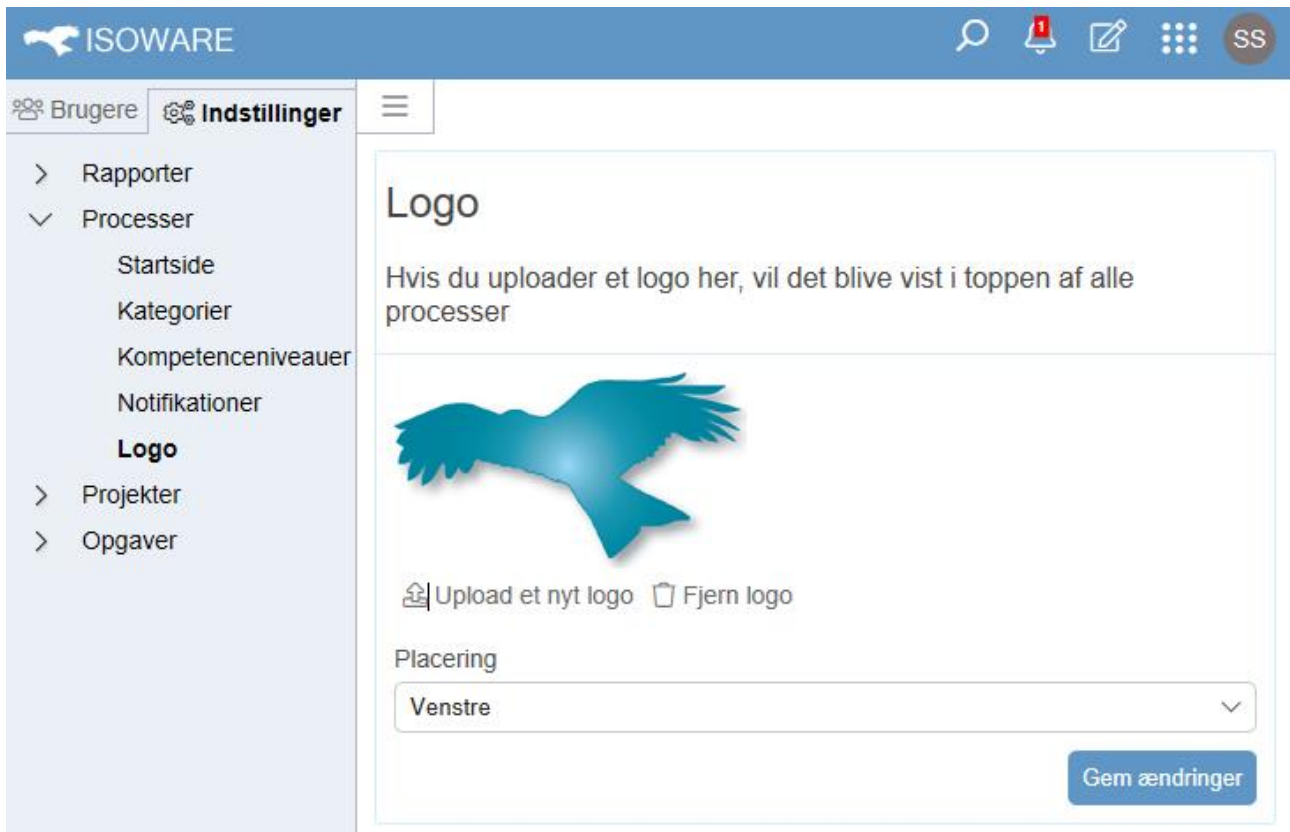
ISOWARE

1

SS

Brugere Indstillinger

Rapporter
Processer
Startside
Kategorier
Kompetenceniveauer
Notifikationer
Logo
Projekter
Opgaver

Logo

Hvis du uploader et logo her, vil det blive vist i toppen af alle processer

Upload et nyt logo Fjern logo

Placering

Venstre

Gem ændringer